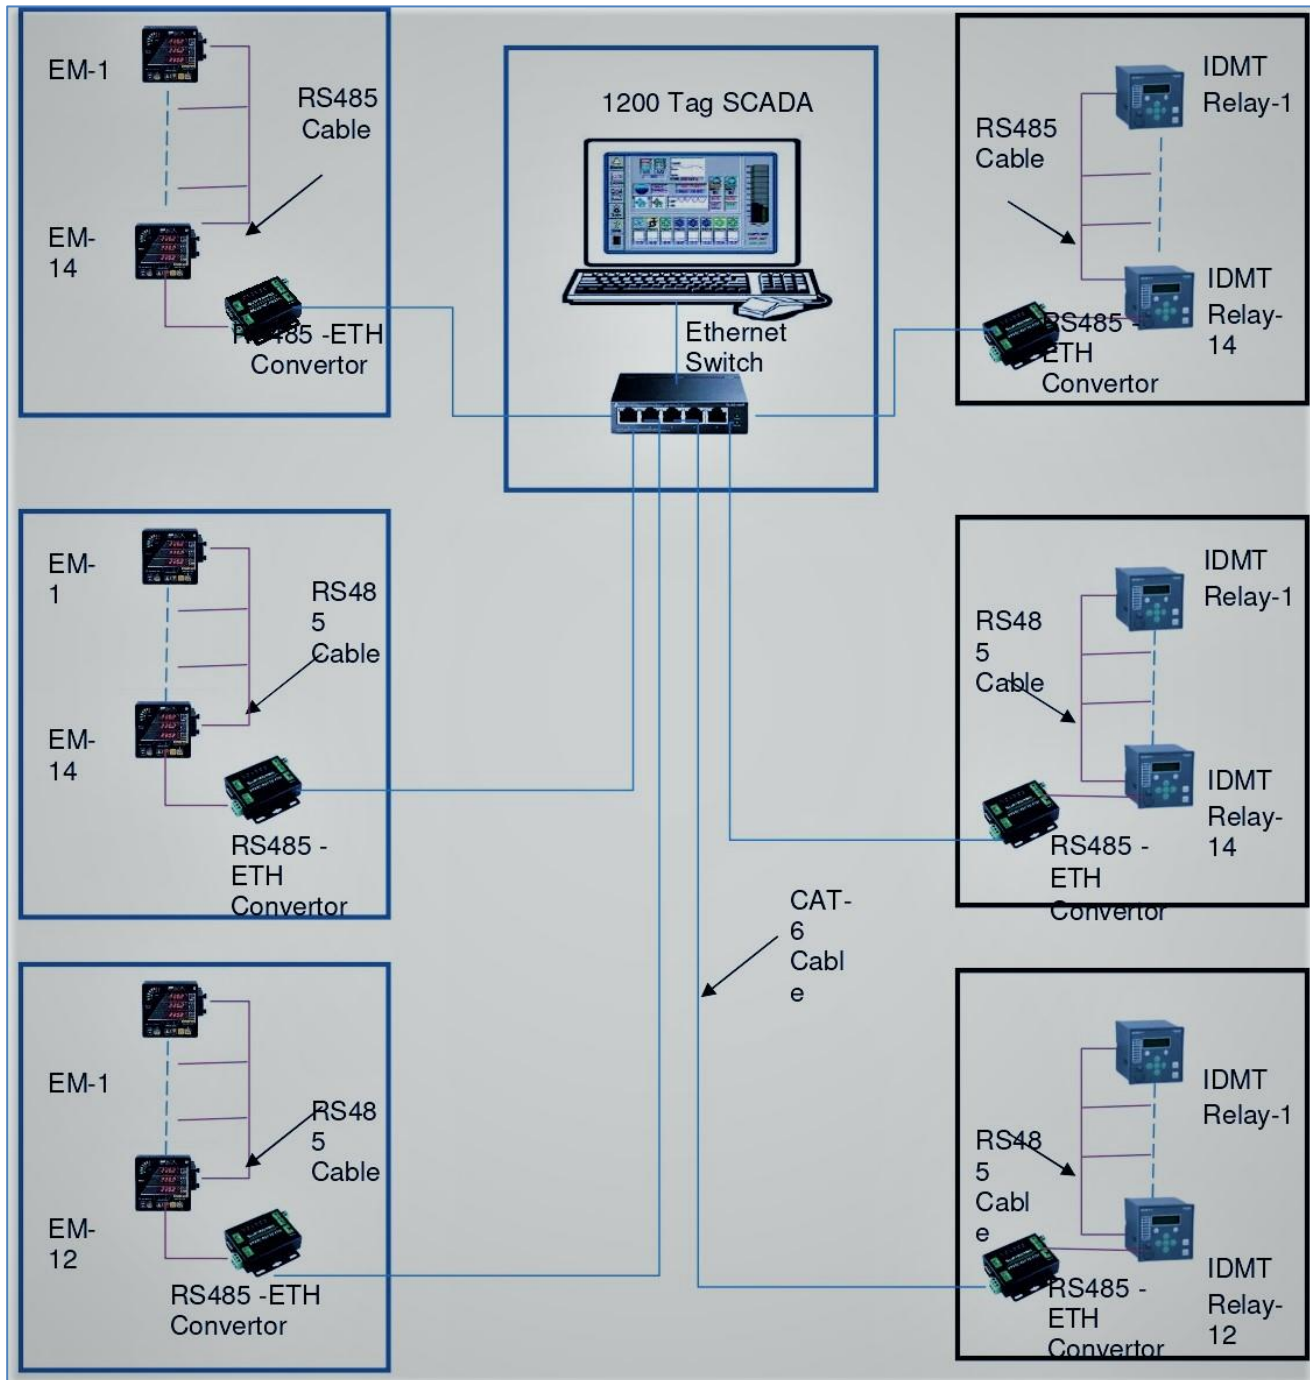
EM-1

RS485 Cable

EM-14

RS485 -ETH Convertor

1200 Tag SCADA

Ethernet Switch

IDMT Relay-1

RS485 Cable

IDMT Relay-14

RS485 -ETH Convertor

EM-1

RS485 Cable

EM-14

RS485 -ETH Convertor

IDMT Relay-1

RS485 Cable

IDMT Relay-14

RS485 -ETH Convertor

CAT-6 Cable

EM-1

RS485 Cable

EM-12

RS485 -ETH Convertor

IDMT Relay-1

RS485 Cable

IDMT Relay-12

RS485 -ETH Convertor